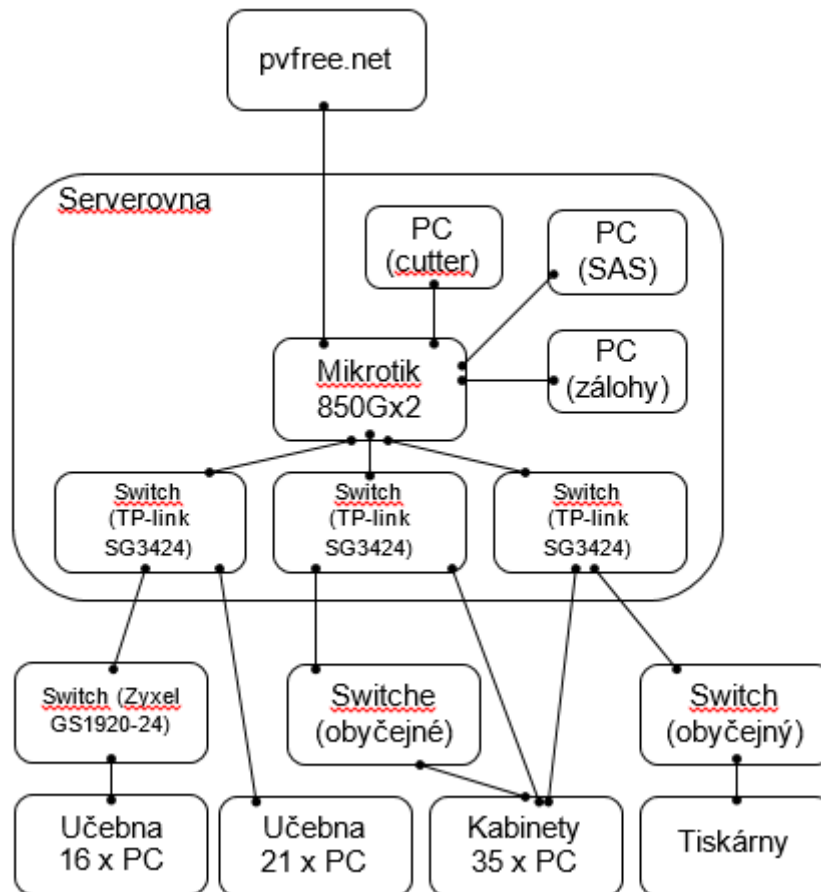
pvfree.net

Serverovna

PC (cutter)

PC (SAS)

Mikrotik 850Gx2

PC (zálohy)

Switch (TP-link SG3424)

Switch (TP-link SG3424)

Switch (TP-link SG3424)

Switch (Zyxel GS1920-24)

Switche (obyčejné)

Switch (obyčejný)

Učebna 16 x PC

Učebna 21 x PC

Kabinety 35 x PC

Tiskárny